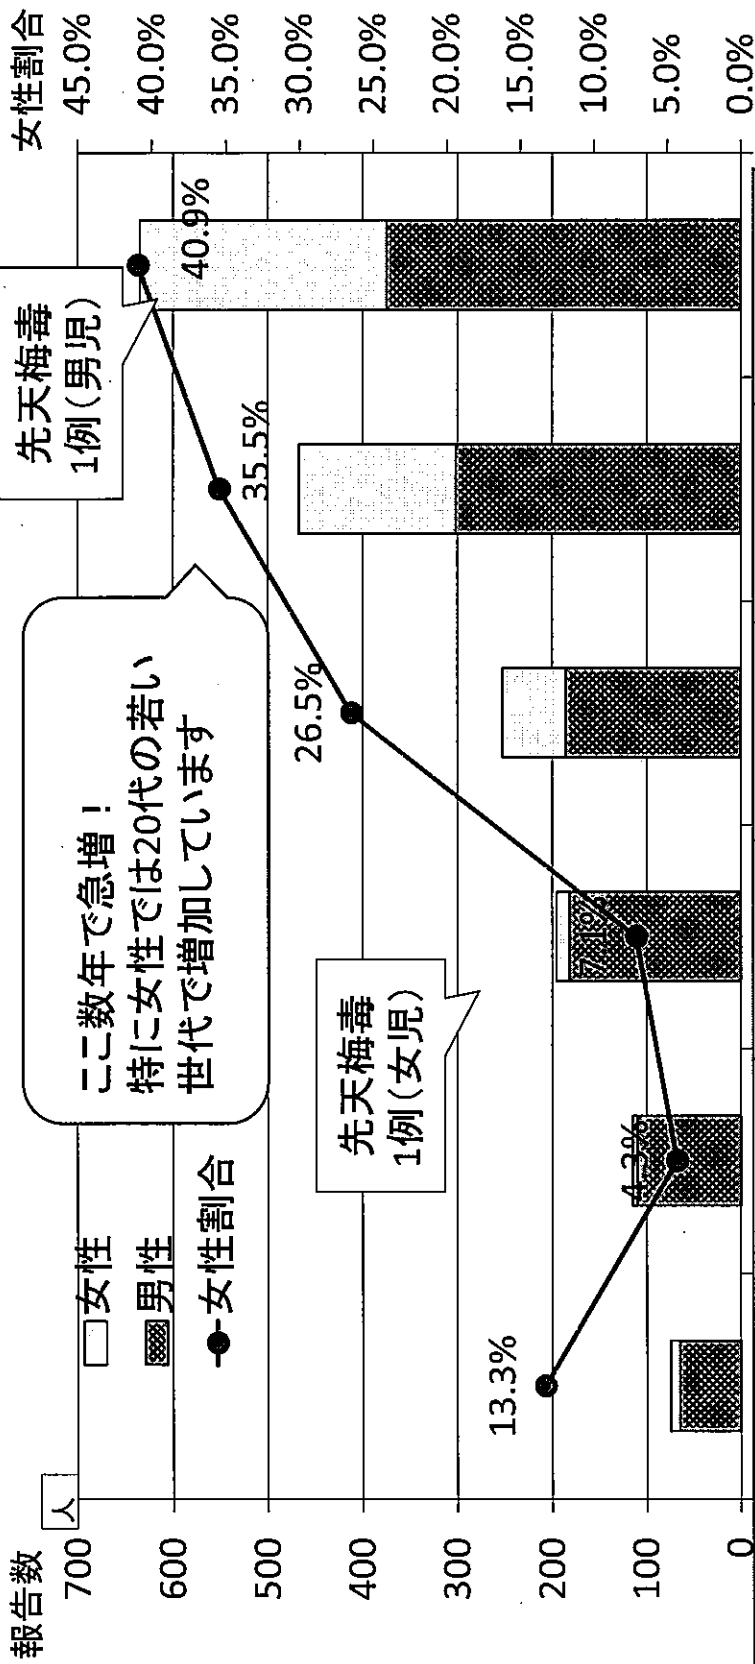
報告数
人
700
600
500
400
300
200
100
0

女性割合
45.0%
40.0%
35.0%
30.0%
25.0%
20.0%
15.0%
10.0%
5.0%
0.0%

□女性
▩男性
-●-女性割合

ここ数年で急増！
特に女性では20代の若い世代で増加しています

先天梅毒
1例(男児)

先天梅毒
1例(女児)

13.3%
4.3%
7.1%
26.5%
35.5%
40.9%